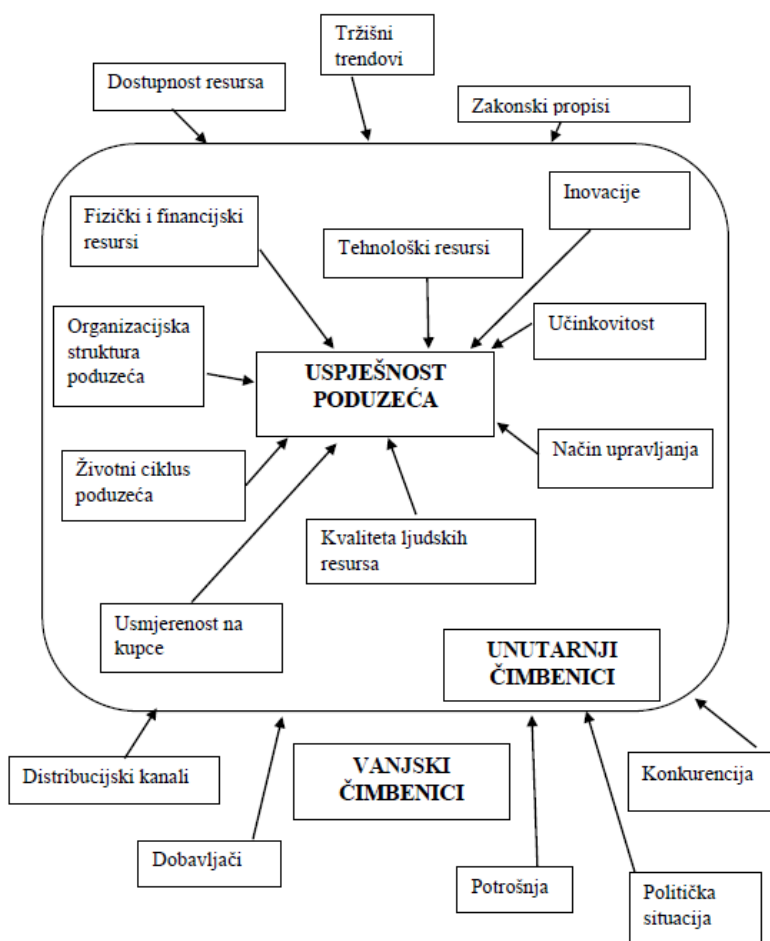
Tržišni trendovi

Dostupnost resursa

Zakonski propisi

Inovacije

Fizički i financijski resursi

Tehnološki resursi

Organizacijska struktura poduzeća

Učinkovitost

USPJEŠNOST PODUZEĆA

Životni ciklus poduzeća

Način upravljanja

Kvaliteta ljudskih resursa

Usmjerenost na kupce

UNUTARNJI ČIMBENICI

Distribucijski kanali

VANJSKI ČIMBENICI

Konkurencija

Dobavljači

Potrošnja

Politička situacija